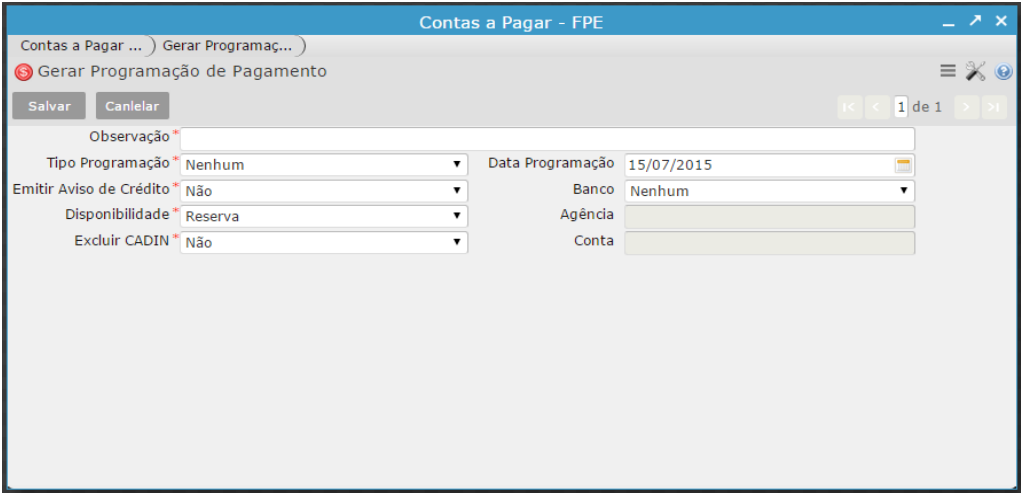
Contas a Pagar - FPE

Contas a Pagar ... Gerar Programaç...

Gerar Programação de Pagamento

Salvar Canlelar

1 de 1

Observação*

Tipo Programação* Nenhum

Data Programação 15/07/2015

Emitir Aviso de Crédito* Não

Banco Nenhum

Disponibilidade* Reserva

Agência

Excluir CADIN* Não

Conta